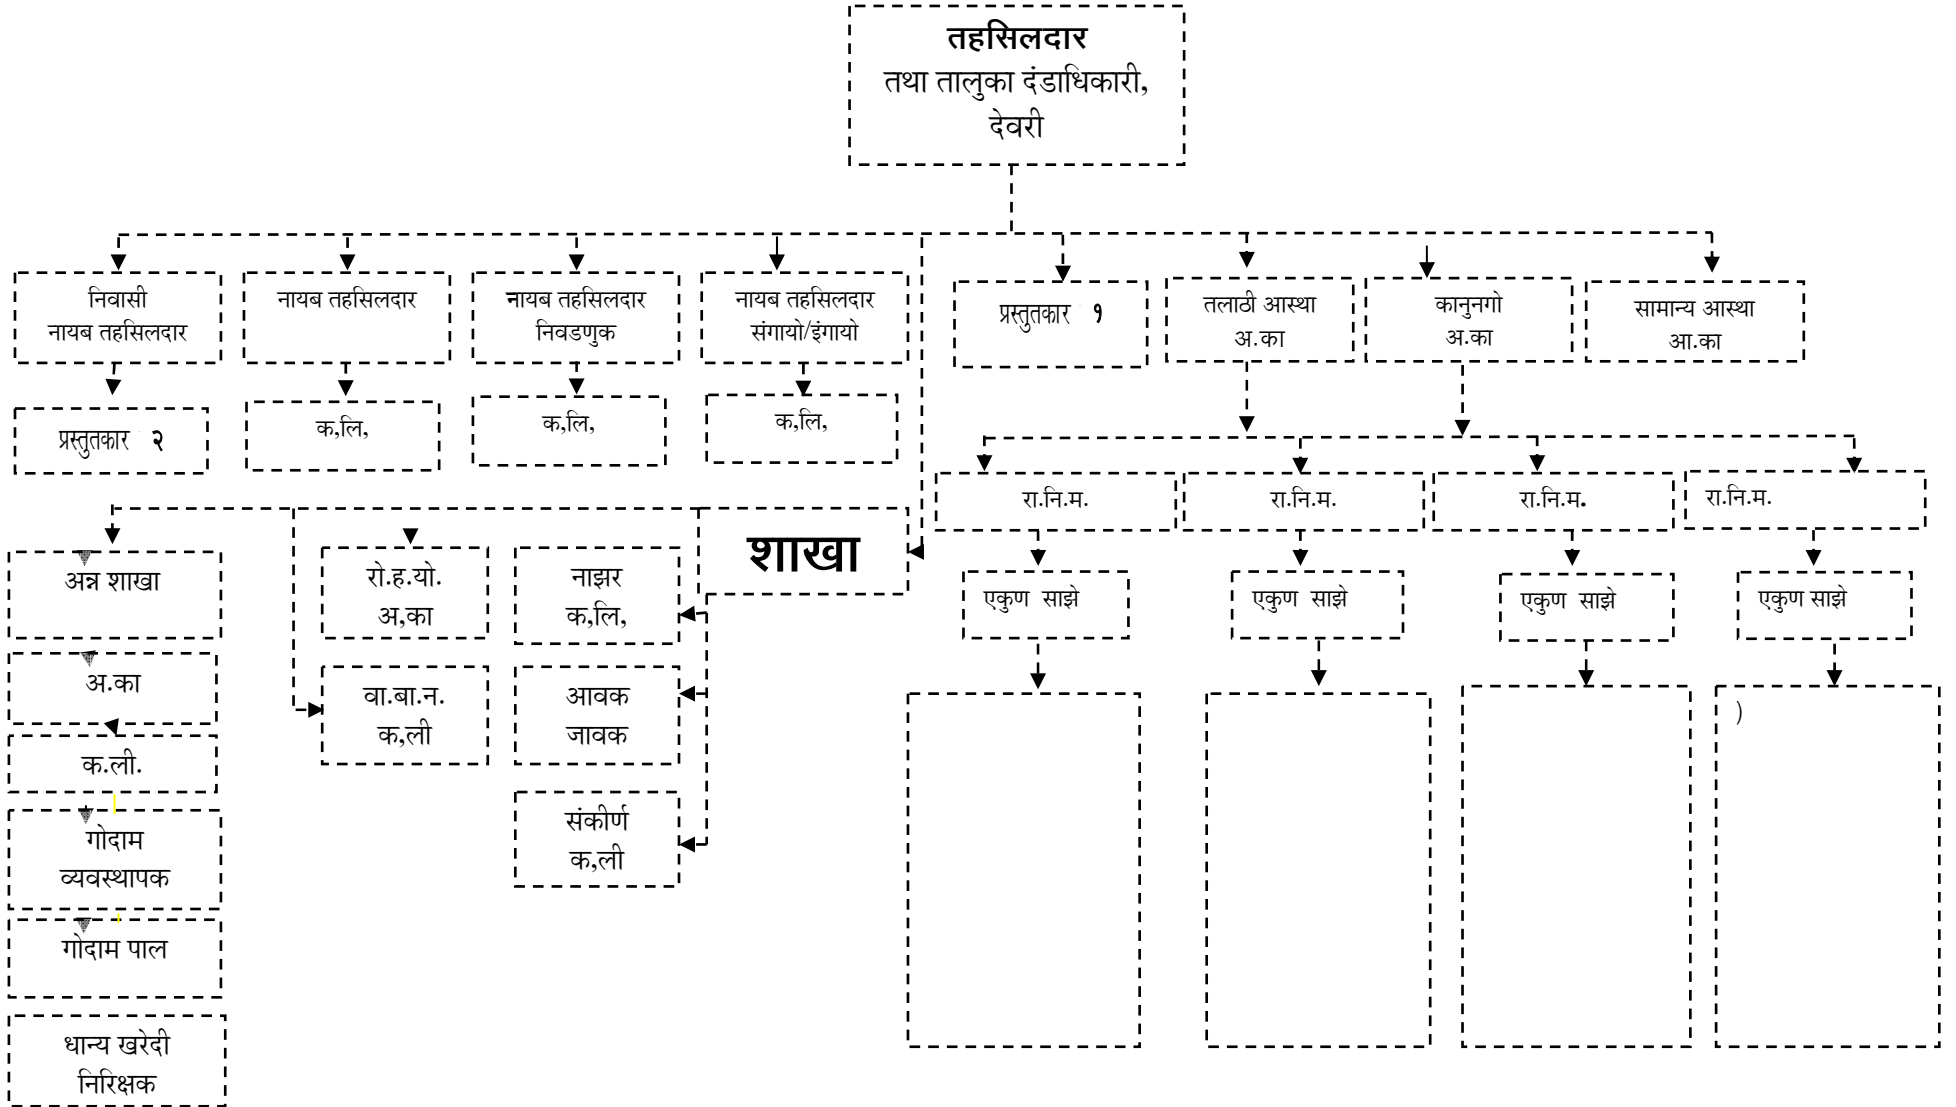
तहसिलदार
तथा तालुका दंडाधिकारी,
देवरी

निवासी
नायब तहसिलदार

नायब तहसिलदार

नायब तहसिलदार
निवडणुक

नायब तहसिलदार
संगायो/इंगायो

प्रस्तुतकार १

तलाठी आस्था
अ.का

कानुनगो
अ.का

सामान्य आस्था
आ.का

प्रस्तुतकार २

क,लि,

क,लि,

क,लि,

रा.नि.म.

रा.नि.म.

रा.नि.म.

रा.नि.म.

शाखा

अन्न शाखा

अ.का

क.ली.

गोदाम
व्यवस्थापक

गोदाम पाल

धान्य खरेदी
निरिक्षक

रो.ह.यो.
अ,का

वा.बा.न.
क,ली

नाझर
क,लि,

आवक
जावक

संकीर्ण
क,ली

एकुण साझे

एकुण साझे

एकुण साझे

एकुण साझे

)